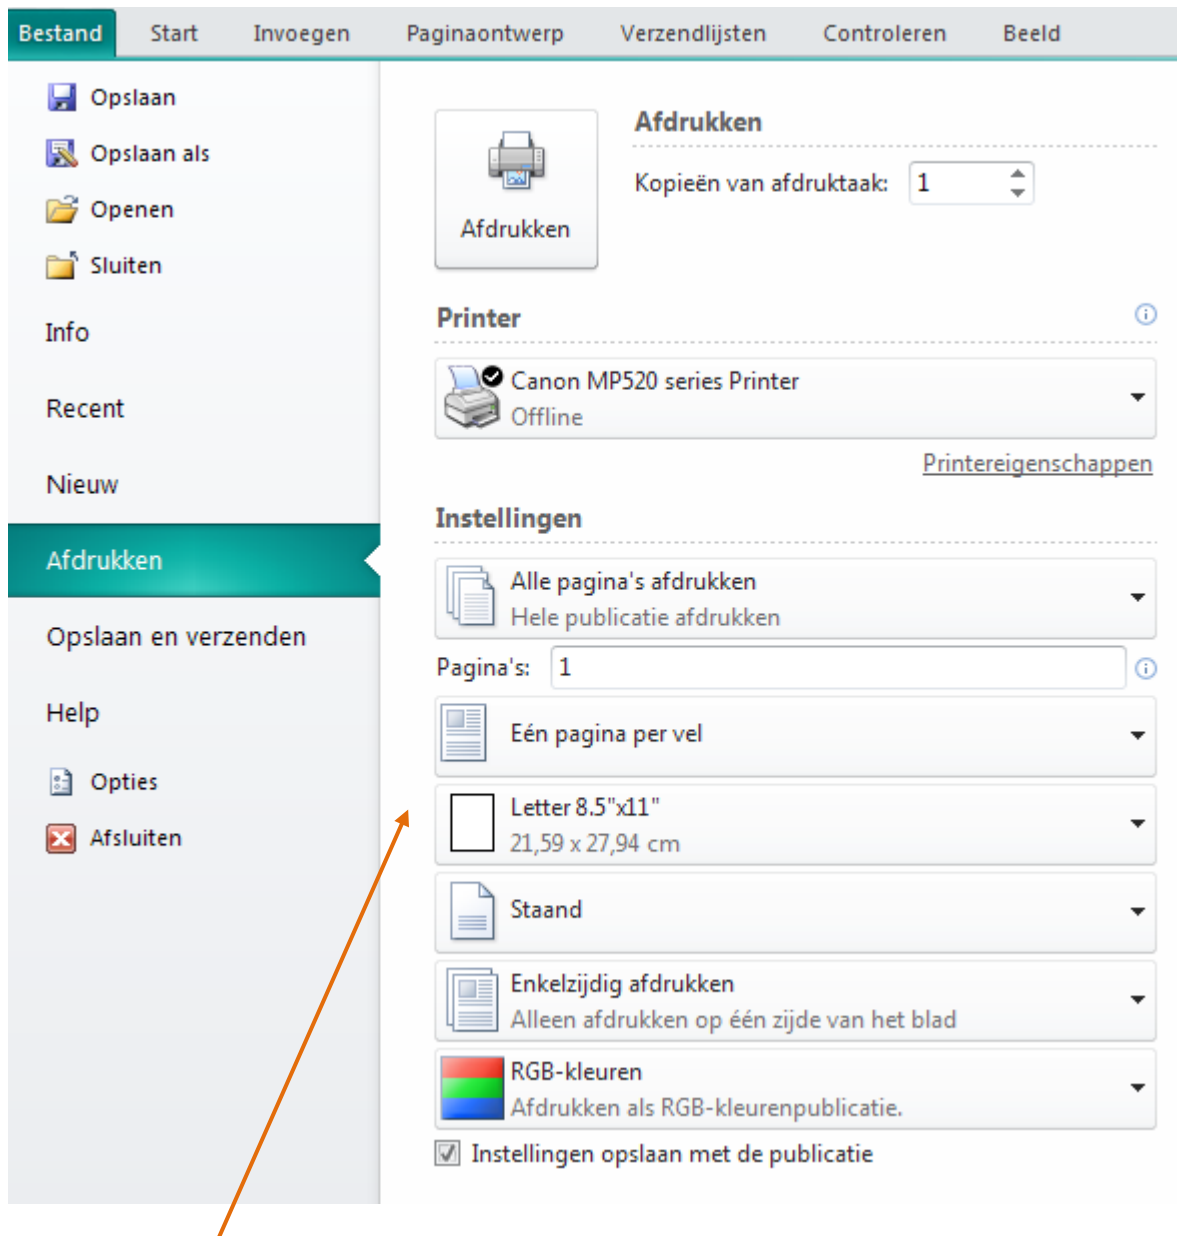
Bestand Start Invoegen Paginaontwerp Verzendlijsten Controleren Beeld

Opslaan
Opslaan als
Openen
Sluiten
Info
Recent
Nieuw
Afdrukken
Opslaan en verzenden
Help
Opties
Afsluiten

Afdrukken

Afdrukken
Kopieën van afdruktaak: 1

Printer
Canon MP520 series Printer
Offline
Printereigenschappen

Instellingen
Alle pagina's afdrukken
Hele publicatie afdrukken
Pagina's: 1
Eén pagina per vel
Letter 8.5"x11"
21,59 x 27,94 cm
Staand
Enkelzijdig afdrukken
Alleen afdrukken op één zijde van het blad
RGB-kleuren
Afdrukken als RGB-kleurenpublicatie.
Instellingen opslaan met de publicatie